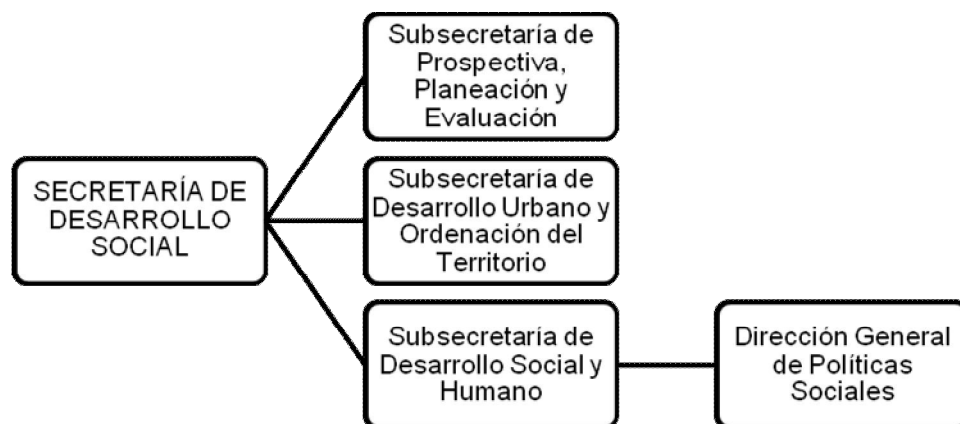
SECRETARÍA DE DESARROLLO SOCIAL

Subsecretaría de Prospectiva, Planeación y Evaluación

Subsecretaría de Desarrollo Urbano y Ordenación del Territorio

Subsecretaría de Desarrollo Social y Humano

Dirección General de Políticas Sociales